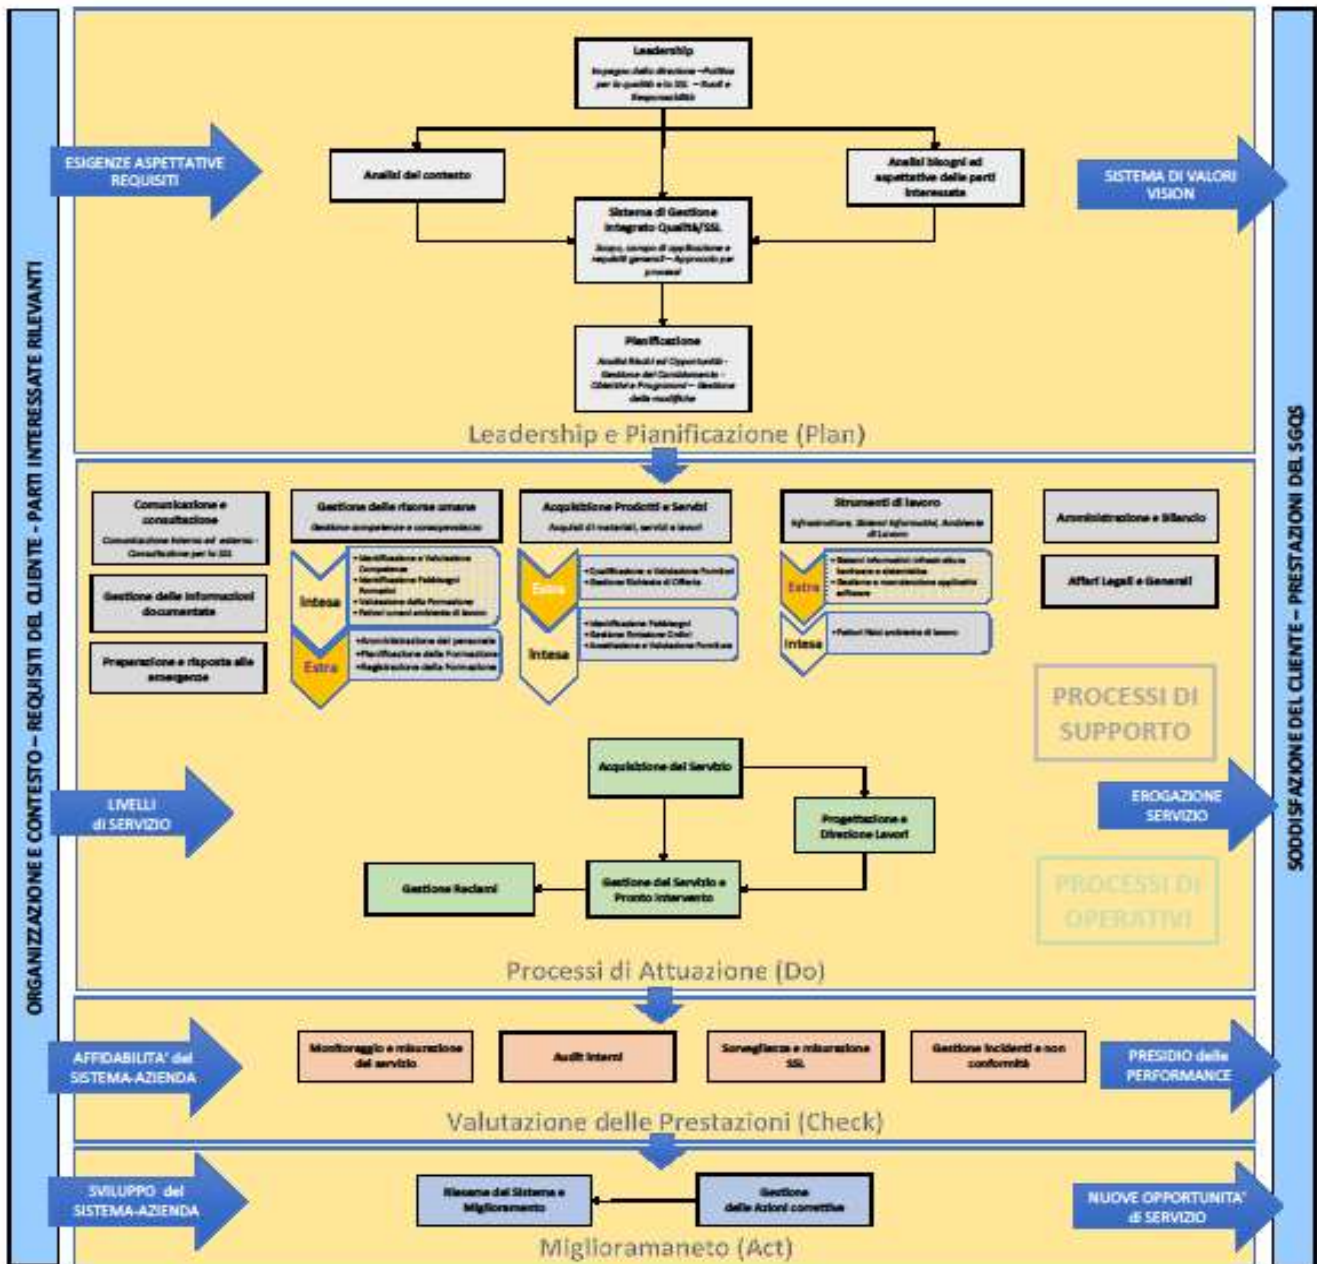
ORGANIZZAZIONE E CONTESTO – REQUISITI DEL CLIENTE - PARTI INTERESSATE RILEVANTI

ESIGENZE ASPETTATIVE REQUISITI

Leadership
Impegno della direzione – Politica per la qualità e la SSL – Ruoli e Responsabilità

Analisi del contesto

Analisi bisogni ed aspettative delle parti interessate

Sistema di Gestione Integrato Qualità/SSL
Scopo, campo di applicazione e requisiti generali – Approccio per processi

Pianificazione
Analisi Rischi ed Opportunità – Gestione del Cambiamento – Obiettivi e Programmi – Gestione delle modifiche

SISTEMA DI VALORI VISION

Leadership e Pianificazione (Plan)

Comunicazione e consultazione
Comunicazione interna ed esterna - Consultazione per la SSL

Gestione delle informazioni documentate

Preparazione e risposta alle emergenze

Gestione delle risorse umane
Gestione competenze e consapevolezza

Intesa
• Identificazione e Valutazione Competenze
• Identificazione Fabbisogni Formativi
• Validazione della Formazione
• Fattori umani ambiente di lavoro

Extra
• Amministrazione del personale
• Pianificazione della Formazione
• Registrazione della Formazione

Acquisizione Prodotti e Servizi
Acquisti di materiali, servizi e lavori

Extra
• Qualificazione e Validazione Fornitori
• Gestione Richieste di Offerta

Intesa
• Identificazione Fabbisogni
• Gestione Emissione Ordini
• Qualificazione e Validazione Fornitura

Strumenti di lavoro
Infrastrutture, Sistemi Informativi, Ambiente di Lavoro

Extra
• Sistemi informativi infrastruttura hardware e sistemistica
• Gestione e manutenzione applicativi software

Intesa
• Fattori fisici ambiente di lavoro

Amministrazione e Bilancio

Affari Legali e Generali

PROCESSI DI SUPPORTO

LIVELLI di SERVIZIO

Acquisizione del Servizio

Progettazione e Direzione Lavori

Gestione Reclami

Gestione del Servizio e Pronto Intervento

PROCESSI DI OPERATIVI

EROGAZIONE SERVIZIO

Processi di Attuazione (Do)

AFFIDABILITA' del SISTEMA-AZIENDA

Monitoraggio e misurazione del servizio

Audit interni

Sorveglianza e misurazione SSL

Gestione Incidenti e non conformità

PRESIDIO delle PERFORMANCE

Valutazione delle Prestazioni (Check)

SVILUPPO del SISTEMA-AZIENDA

Riesame del Sistema e Miglioramento

Gestione delle Azioni correttive

NUOVE OPPORTUNITA' di SERVIZIO

Miglioramaneto (Act)

SODDISFAZIONE DEL CLIENTE – PRESTAZIONI DEL SGQS